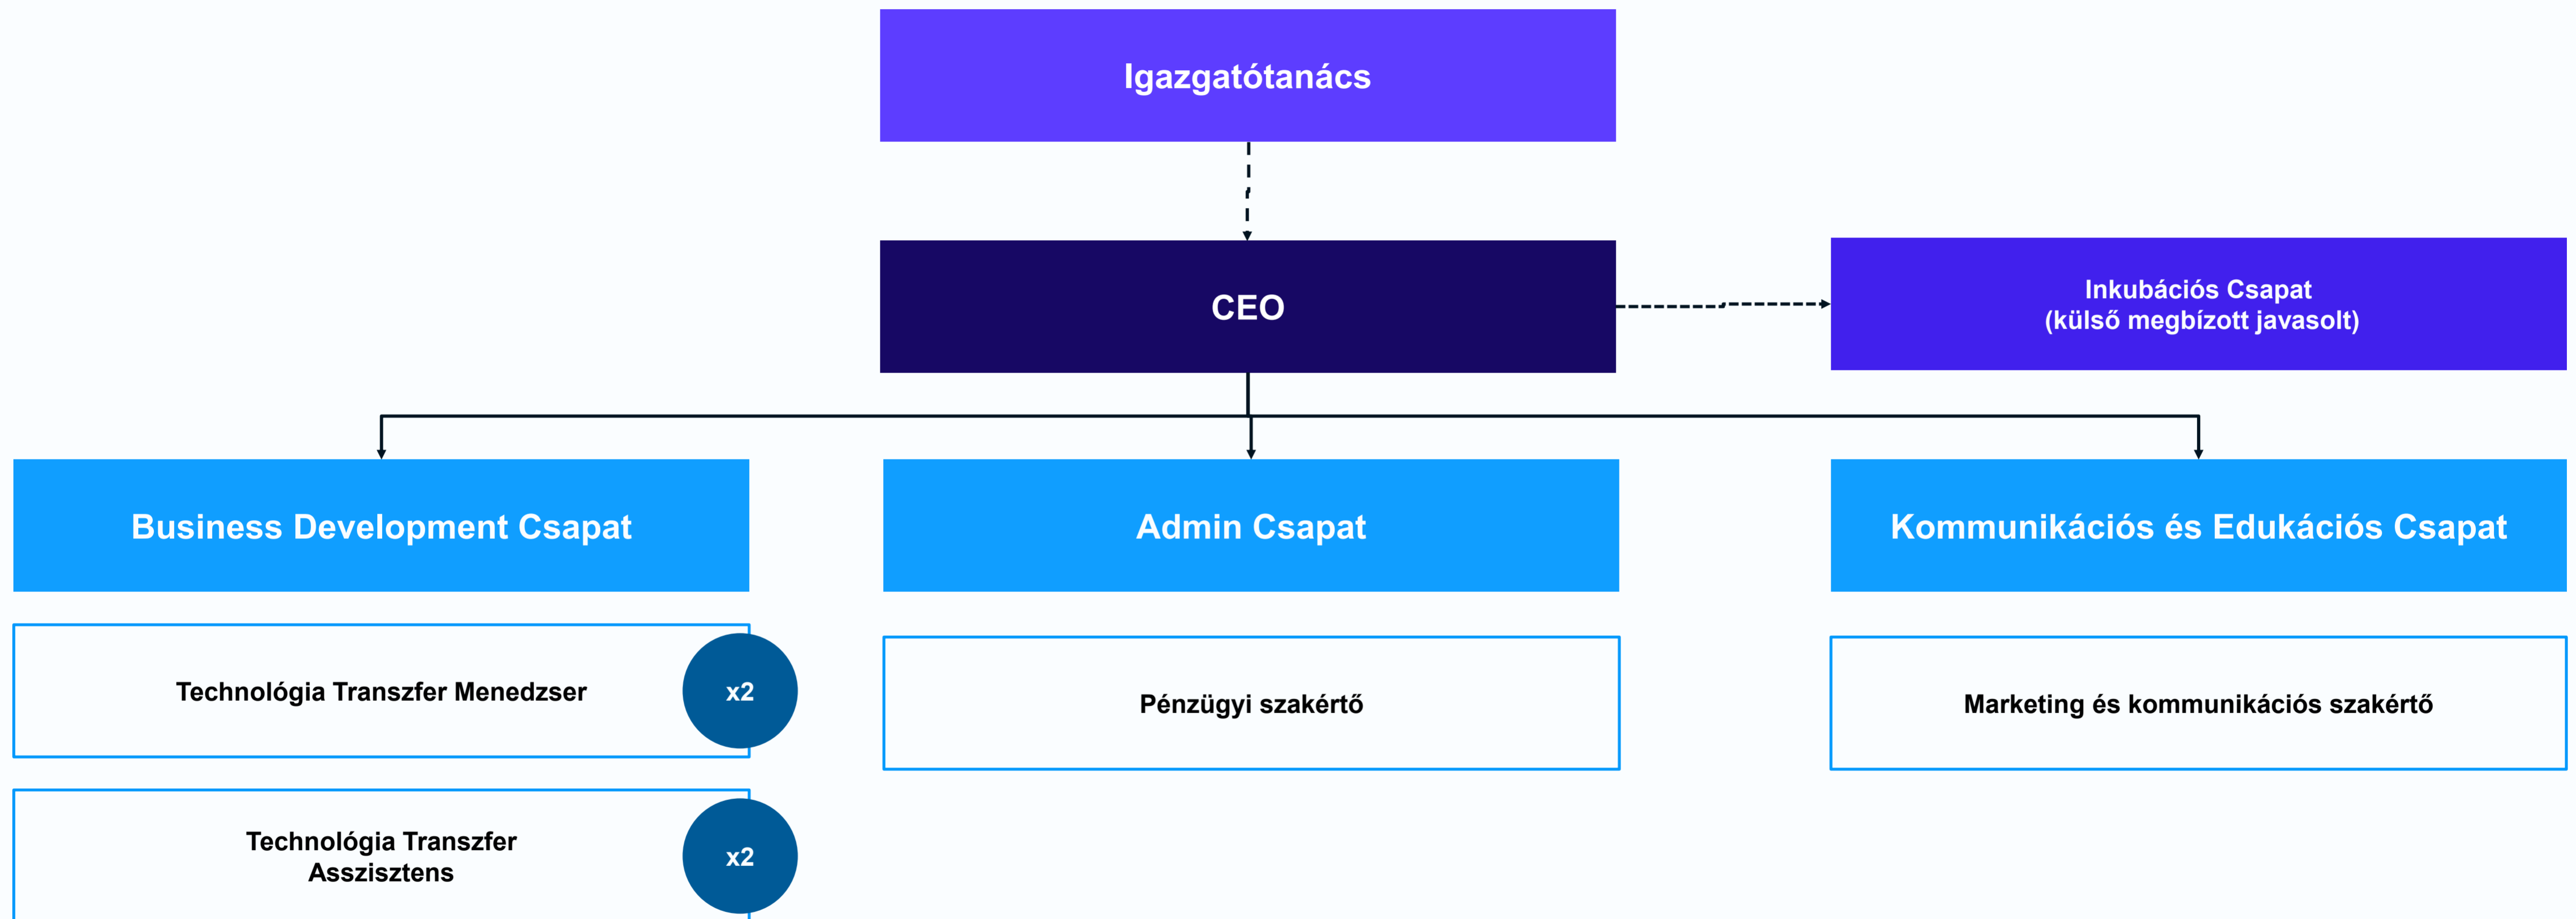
Igazgatótanács

CEO

Inkubációs Csapat
(külső megbízott javasolt)

Business Development Csapat

Admin Csapat

Kommunikációs és Edukációs Csapat

Technológia Transzfer Menedzser

x2

Pénzügyi szakértő

Marketing és kommunikációs szakértő

Technológia Transzfer Asszisztens

x2